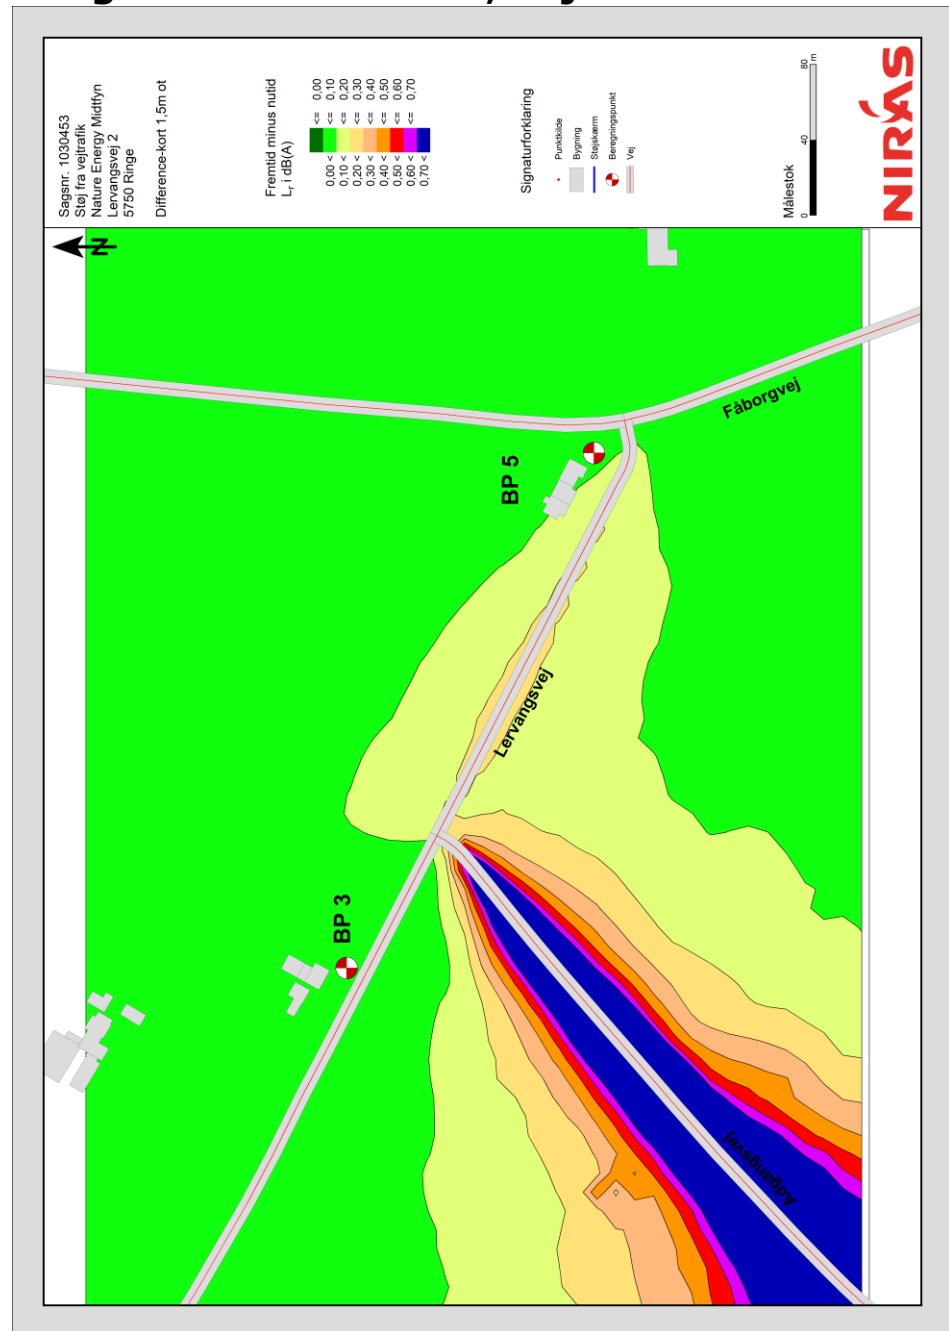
Sagsnr. 1030453
Støj fra vejtrafik
Nature Energy Midtfyn
Lervangsvej 2
5750 Ringe

Difference-kort 1,5m ot

Fremtid minus nutid
$L_r$ i dB(A)

| | |
|---|---|
| <= | 0,00 |
| 0,00 < <= | 0,10 |
| 0,10 < <= | 0,20 |
| 0,20 < <= | 0,30 |
| 0,30 < <= | 0,40 |
| 0,40 < <= | 0,50 |
| 0,50 < <= | 0,60 |
| 0,60 < <= | 0,70 |
| 0,70 < | |

Signaturforklaring
Punktkilde
Bygning
Støjskærm
Beregningspunkt
Vej

Målestok
0 40 80 m

NIRAS

N

BP 5
Fåborgvej
Lervangsvej
BP 3
Adgangsvej